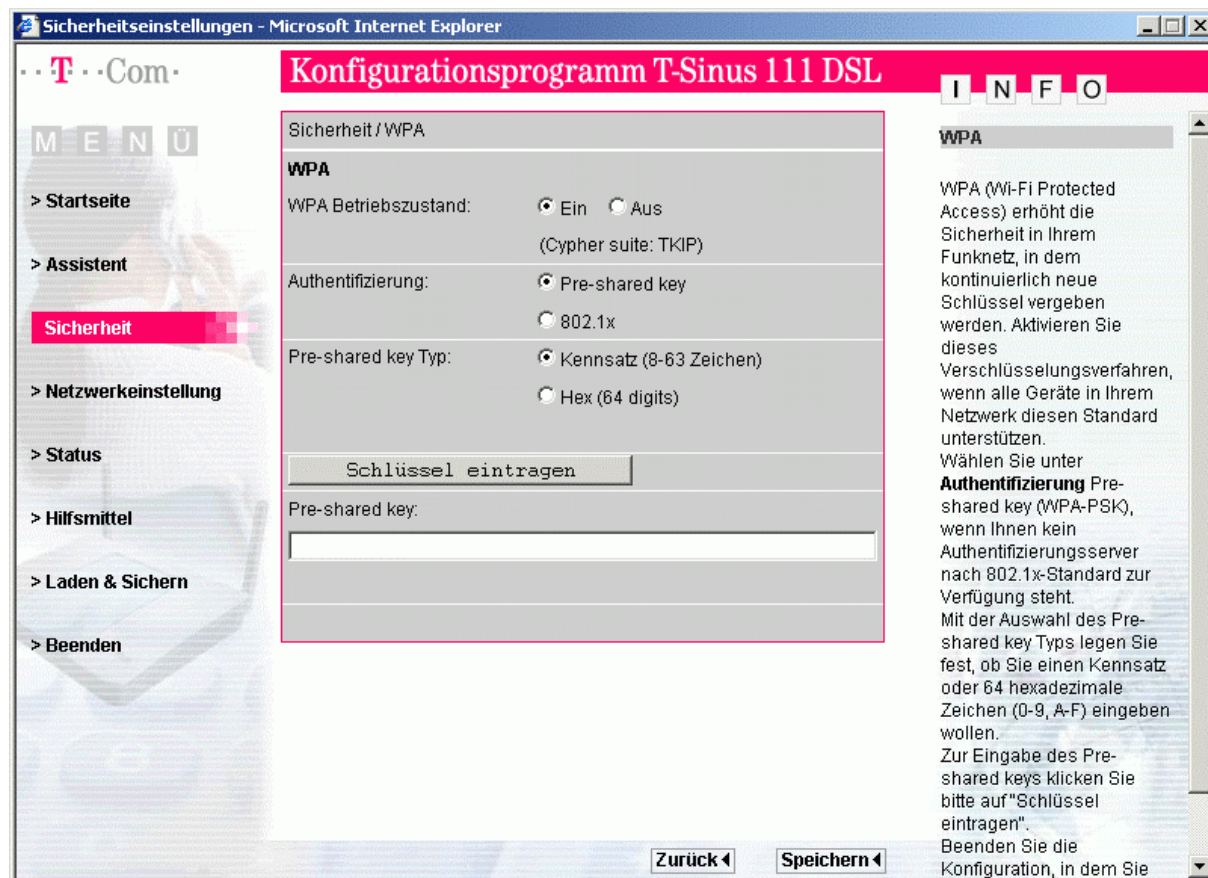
Sicherheitseinstellungen - Microsoft Internet Explorer

· · T · · Com ·

Konfigurationsprogramm T-Sinus 111 DSL

M E N Ü

> Startseite

> Assistent

Sicherheit

> Netzwerkeinstellung

> Status

> Hilfsmittel

> Laden & Sichern

> Beenden

Sicherheit / WPA

WPA

WPA Betriebszustand: Ein Aus

(Cypher suite: TKIP)

Authentifizierung: Pre-shared key

802.1x

Pre-shared key Typ: Kennsatz (8-63 Zeichen)

Hex (64 digits)

Schlüssel eintragen

Pre-shared key:

Zurück

Speichern

I N F O

WPA

WPA (Wi-Fi Protected Access) erhöht die Sicherheit in Ihrem Funknetz, in dem kontinuierlich neue Schlüssel vergeben werden. Aktivieren Sie dieses Verschlüsselungsverfahren, wenn alle Geräte in Ihrem Netzwerk diesen Standard unterstützen.
Wählen Sie unter **Authentifizierung** Pre-shared key (WPA-PSK), wenn Ihnen kein Authentifizierungsserver nach 802.1x-Standard zur Verfügung steht.
Mit der Auswahl des Pre-shared key Typs legen Sie fest, ob Sie einen Kennsatz oder 64 hexadezimale Zeichen (0-9, A-F) eingeben wollen.
Zur Eingabe des Pre-shared keys klicken Sie bitte auf "Schlüssel eintragen".
Beenden Sie die Konfiguration, in dem Sie